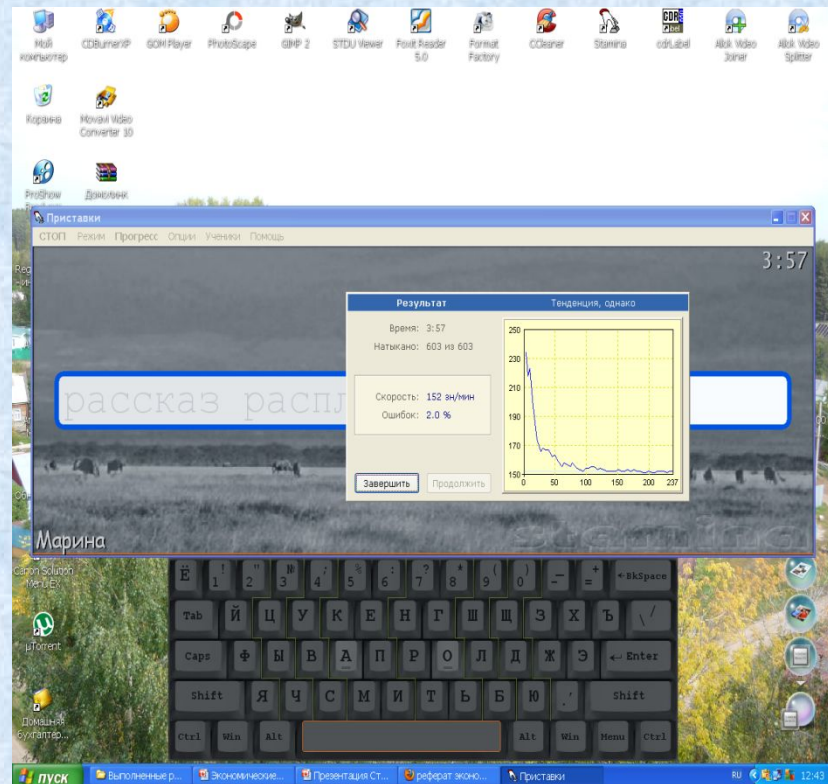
Мой компьютер
CDBurnerXP
GOM Player
PhotoScape
GIMP 2
STDU Viewer
Foxit Reader 5.0
Format Factory
CCleaner
Stamina
cdrLabel
Allok Video Joiner
Allok Video Splitter

Корзина
Movavi Video Converter 10

ProShow
Домовенок

Приставки
СТОП Режим Прогресс Опции Ученики Помощь
3:57

Результат
Тенденция, однако
Время: 3:57
Натыкано: 603 из 603
Скорость: 152 зн/мин
Ошибок: 2.0 %
Завершить
Продолжить

250
230
210
190
170
150
0 50 100 150 200 237

рассказ распл

Марина
stamina

Canon Solution Menu EX
µTorrent
Домашняя бухгалтер...

Ё 1 ! 2 " 3 № 4 ; 5 % 6 : 7 ? 8 * 9 ( 0 ) - _ = + ← BkSpace
Tab Й Ц У К Е Н Г Ш Щ З Х Ъ \ /
Caps Ф Ы В А П Р О Л Д Ж Э ← Enter
Shift Я Ч С М И Т Ь Б Ю . , Shift
Ctrl Win Alt Alt Win Menu Ctrl

пуск
Выполненные р...
Экономические...
Презентация Ст...
реферат эконо...
Приставки
RU
12:43